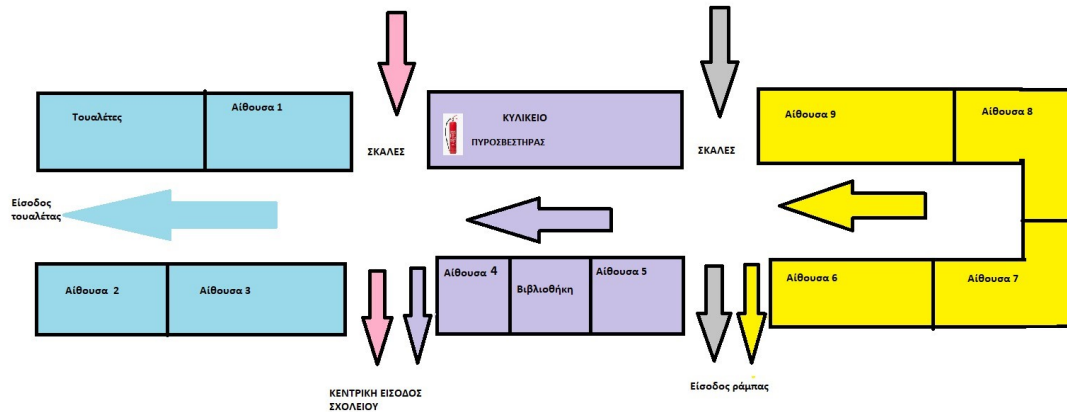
Τουαλέτες

Αίθουσα 1

ΣΚΑΛΕΣ

ΚΥΛΙΚΕΙΟ

ΠΥΡΟΣΒΕΣΤΗΡΑΣ

ΣΚΑΛΕΣ

Αίθουσα 9

Αίθουσα 8

Είσοδος τουαλέτας

Αίθουσα 2

Αίθουσα 3

Αίθουσα 4

Βιβλιοθήκη

Αίθουσα 5

Αίθουσα 6

Αίθουσα 7

ΚΕΝΤΡΙΚΗ ΕΙΣΟΔΟΣ ΣΧΟΛΕΙΟΥ

Είσοδος ράμπας